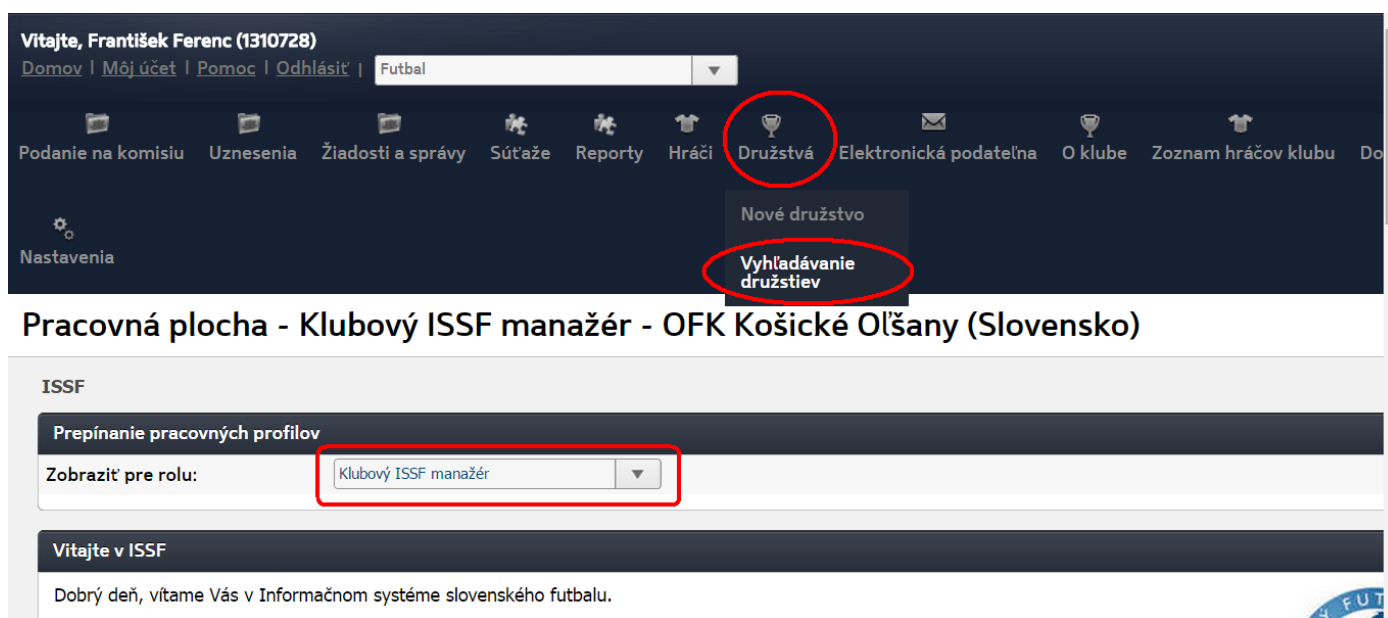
Vitajte, František Ferenc (1310728)
Domov | Môj účet | Pomoc | Odhlásiť | Futbal

Podanie na komisiu Uznesenia Žiadosti a správy Súťaže Reporty Hráči Družstvá Elektronická podateľna O klube Zoznam hráčov klubu Do

Nové družstvo
Vyhľadávanie družstiev

Nastavenia

Pracovná plocha - Klubový ISSF manažér - OFK Košické Oľšany (Slovensko)

ISSF

Prepínanie pracovných profilov

Zobraziť pre rolu: Klubový ISSF manažér

Vitajte v ISSF

Dobrý deň, vítame Vás v Informačnom systéme slovenského futbalu.